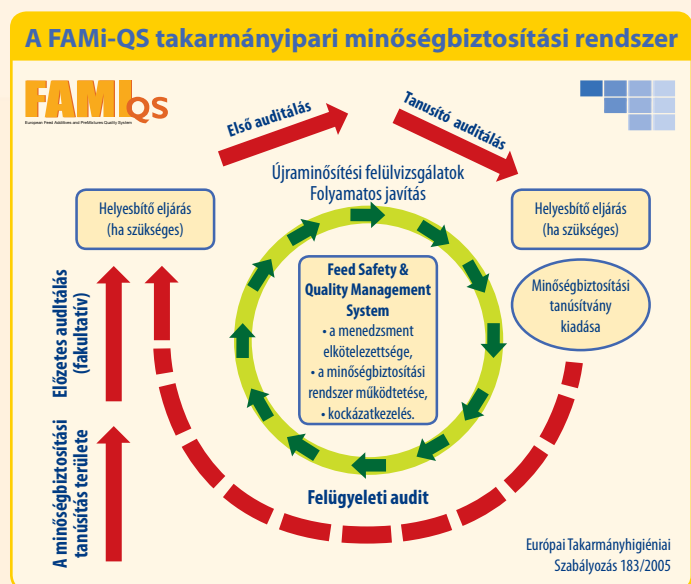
A FAMi-QS takarmányipari minőségbiztosítási rendszer

FAMI QS
European Feed Additives and PreMixtures Quality System

Első auditálás

Tanusító auditálás

Újraminősítési felülvizsgálatok
Folyamatos javítás

Helyesbítő eljárás
(ha szükséges)

Helyesbítő eljárás
(ha szükséges)

Feed Safety & Quality Management System
• a menedzsment elkötelezettsége,
• a minőségbiztosítási rendszer működtetése,
• kockázatkezelés.

Minőségbiztosítási tanúsítvány kiadása

Előzetes auditálás (fakultatív)

A minőségbiztosítási tanúsítás területe

Felügyeleti audit

Európai Takarmányhigiéniai Szabályozás 183/2005